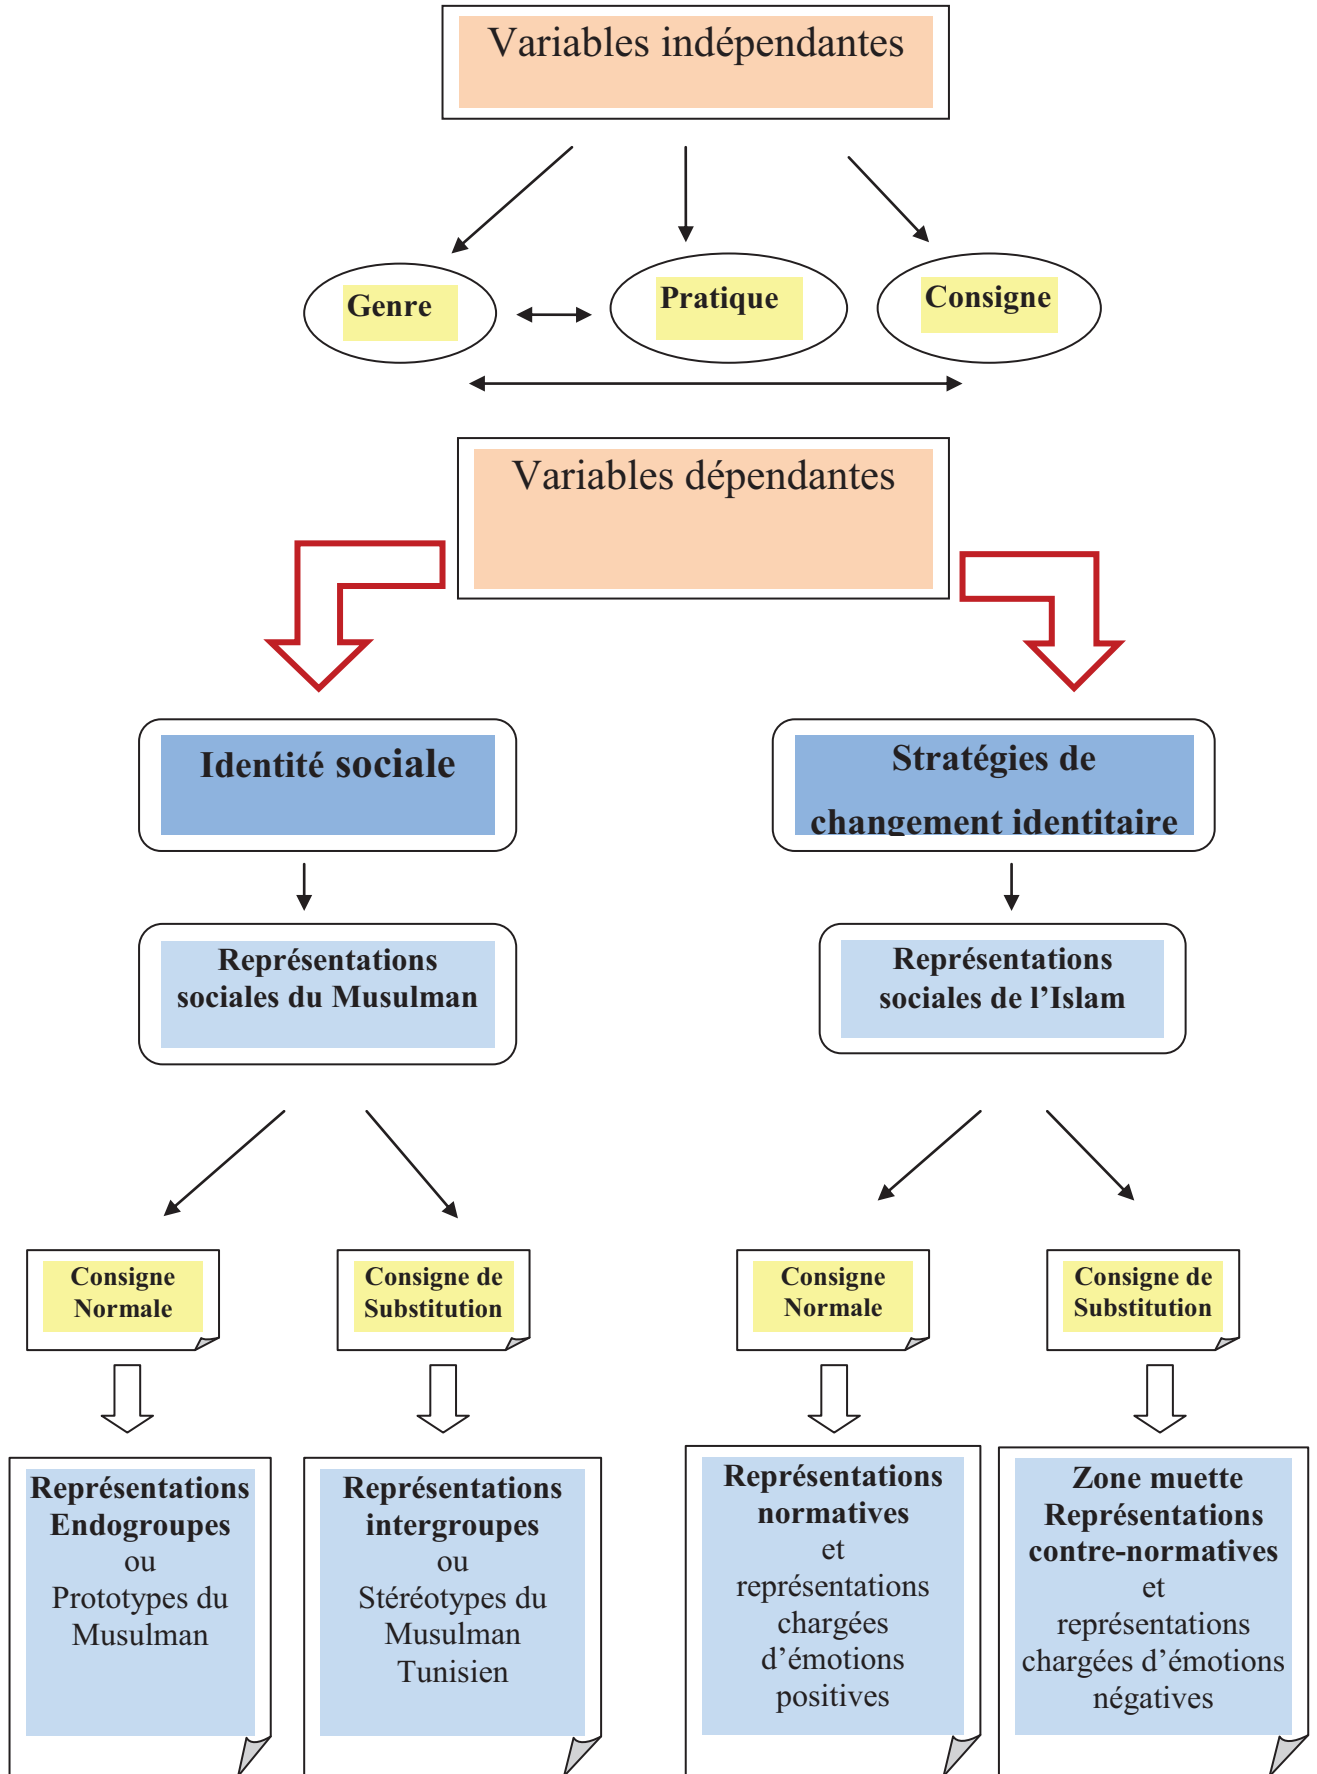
Variables indépendantes

Genre

Pratique

Consigne

Variables dépendantes

Identité sociale

Stratégies de changement identitaire

Représentations sociales du Musulman

Représentations sociales de l'Islam

Consigne Normale

Consigne de Substitution

Consigne Normale

Consigne de Substitution

Représentations Endogroupes ou Prototypes du Musulman

Représentations intergroupes ou Stéréotypes du Musulman Tunisien

Représentations normatives et représentations chargées d'émotions positives

Zone muette Représentations contre-normatives et représentations chargées d'émotions négatives